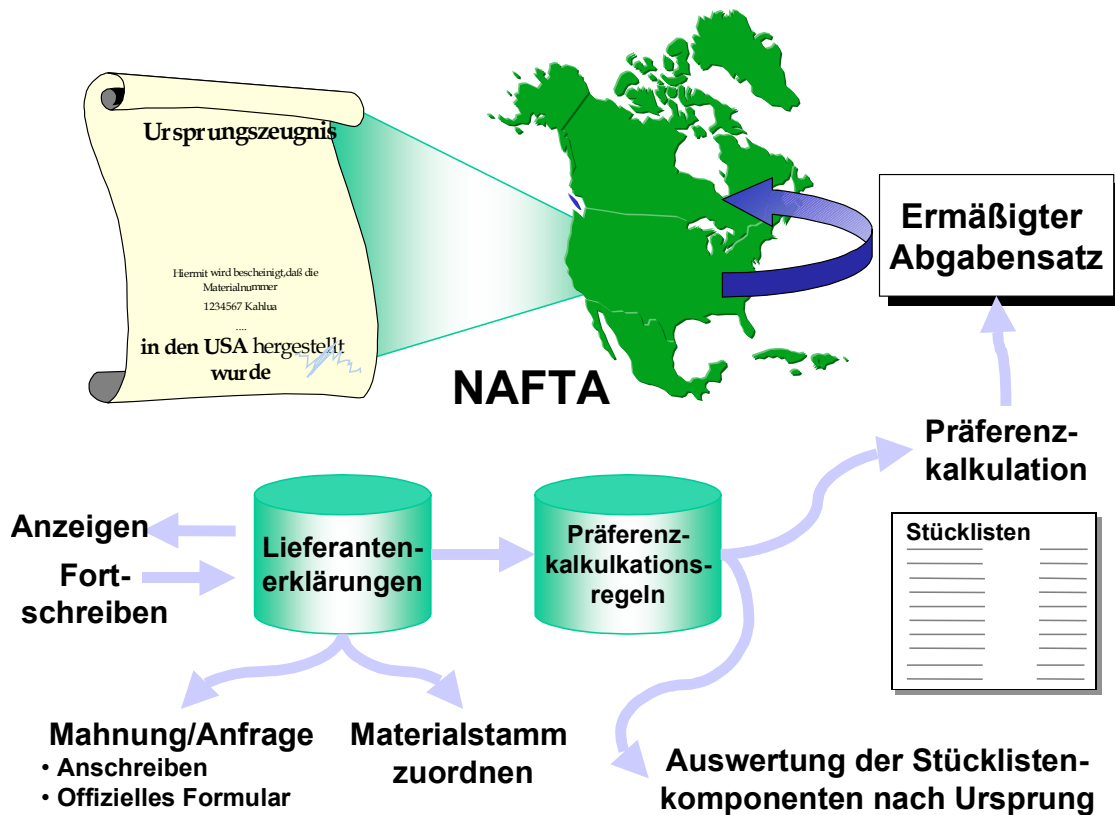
Ursprungszeugnis

Hiermit wird bescheinigt,daß die Materialnummer

1234567 Kahlua

....

in den USA hergestellt wurde

NAFTA

Ermäßigter Abgabensatz

Präferenzkalkulation

Stücklisten

Anzeigen

Fortschreiben

Lieferantenerklärungen

Präferenzkalkulkationsregeln

Mahnung/Anfrage
• Anschreiben
• Offizielles Formular

Materialstamm zuordnen

Auswertung der Stücklistenkomponenten nach Ursprung